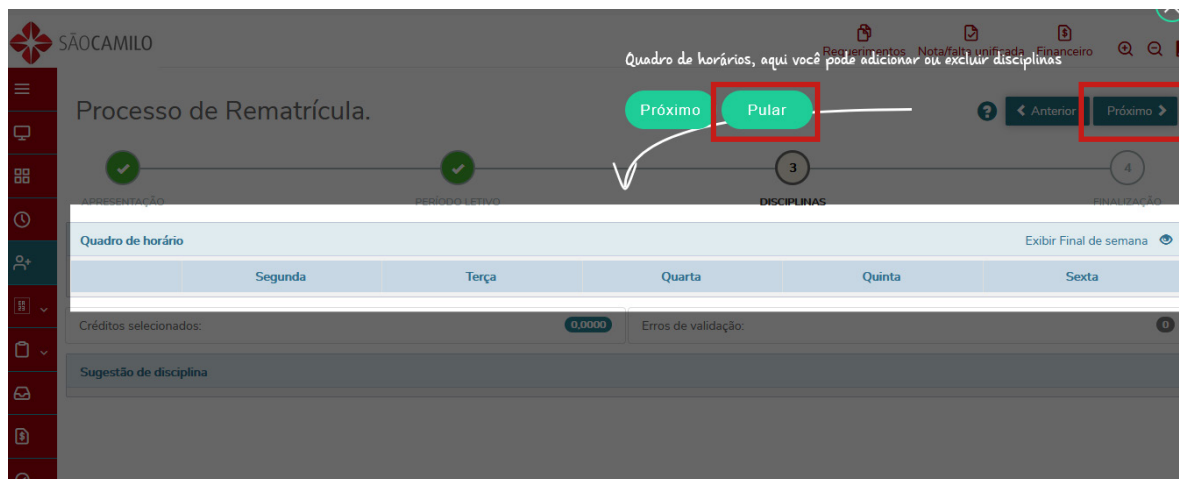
SÃOCAMILO

Requerimentos Nota/falta unificada Financeiro

Quadro de horários, aqui você pode adicionar ou excluir disciplinas

Processo de Rematrícula.

Próximo Pular

Anterior Próximo

3

4

APRESENTAÇÃO PERÍODO LETIVO DISCIPLINAS FINALIZAÇÃO

Quadro de horário

Exibir Final de semana

| | Segunda | Terça | Quarta | Quinta | Sexta |
|---|---|---|---|---|---|

Créditos selecionados: 0,0000

Erros de validação: 0

Sugestão de disciplina